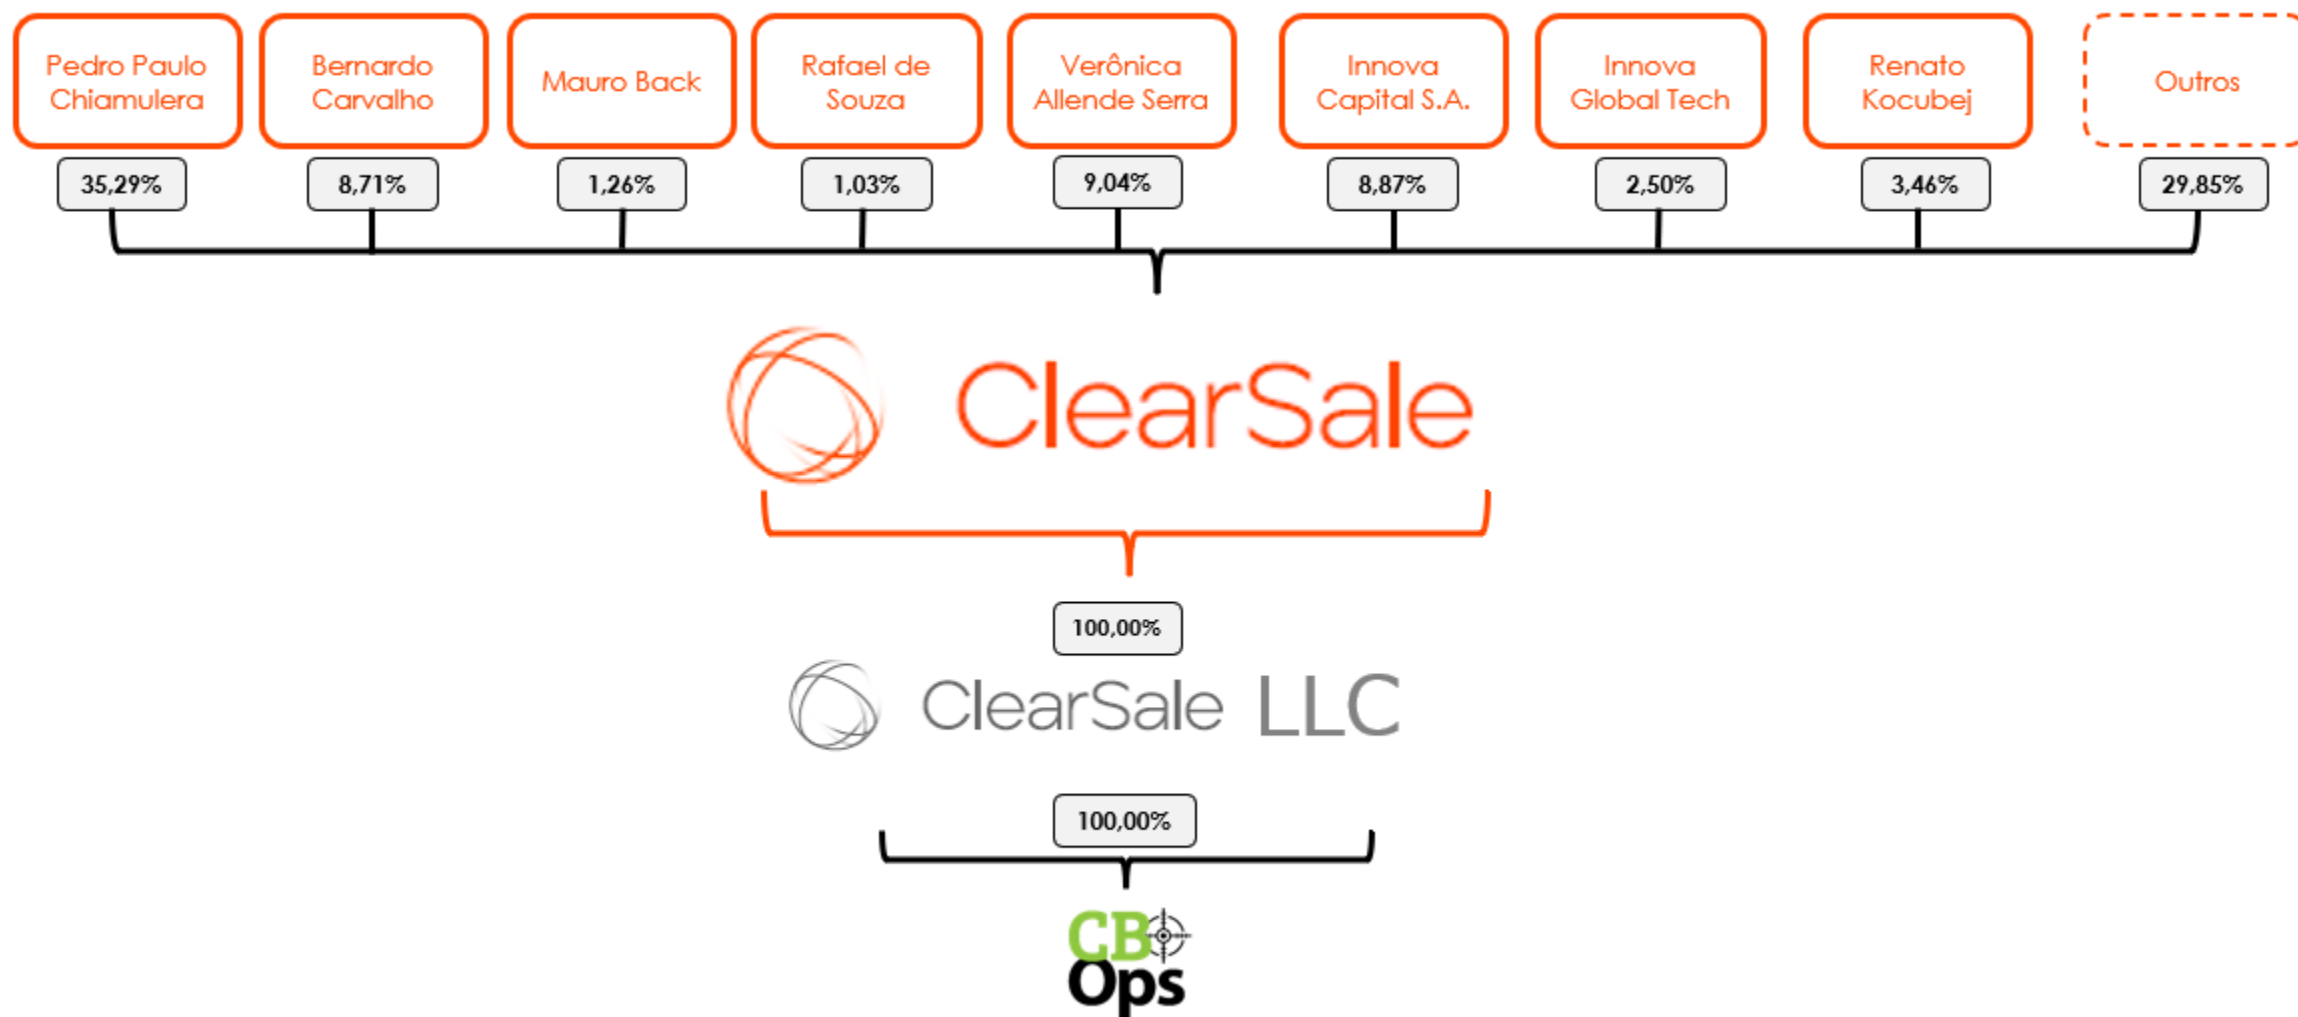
Pedro Paulo Chiamulera

35,29%

Bernardo Carvalho

8,71%

Mauro Back

1,26%

Rafael de Souza

1,03%

Verônica Allende Serra

9,04%

Innova Capital S.A.

8,87%

Innova Global Tech

2,50%

Renato Kocubej

3,46%

Outros

29,85%

ClearSale

100,00%

ClearSale LLC

100,00%

CB Ops